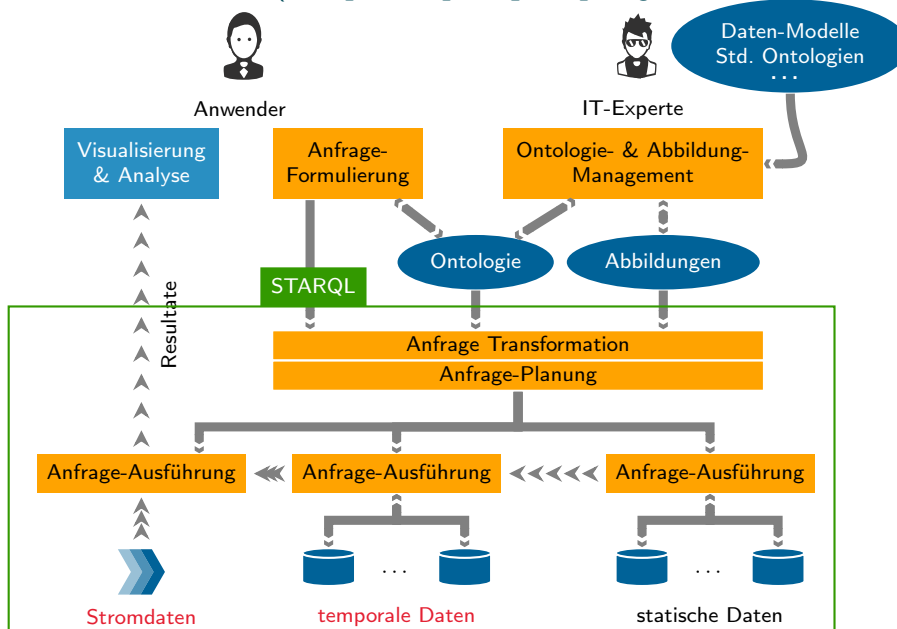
Daten-Modelle
Std. Ontologien
...

Anwender

IT-Experte

Visualisierung & Analyse

Anfrage-Formulierung

Ontologie- & Abbildung-Management

Ontologie

Abbildungen

STARQL

Resultate

Anfrage Transformation

Anfrage-Planung

Anfrage-Ausführung

Anfrage-Ausführung

Anfrage-Ausführung

...

...

Stromdaten

temporale Daten

statische Daten